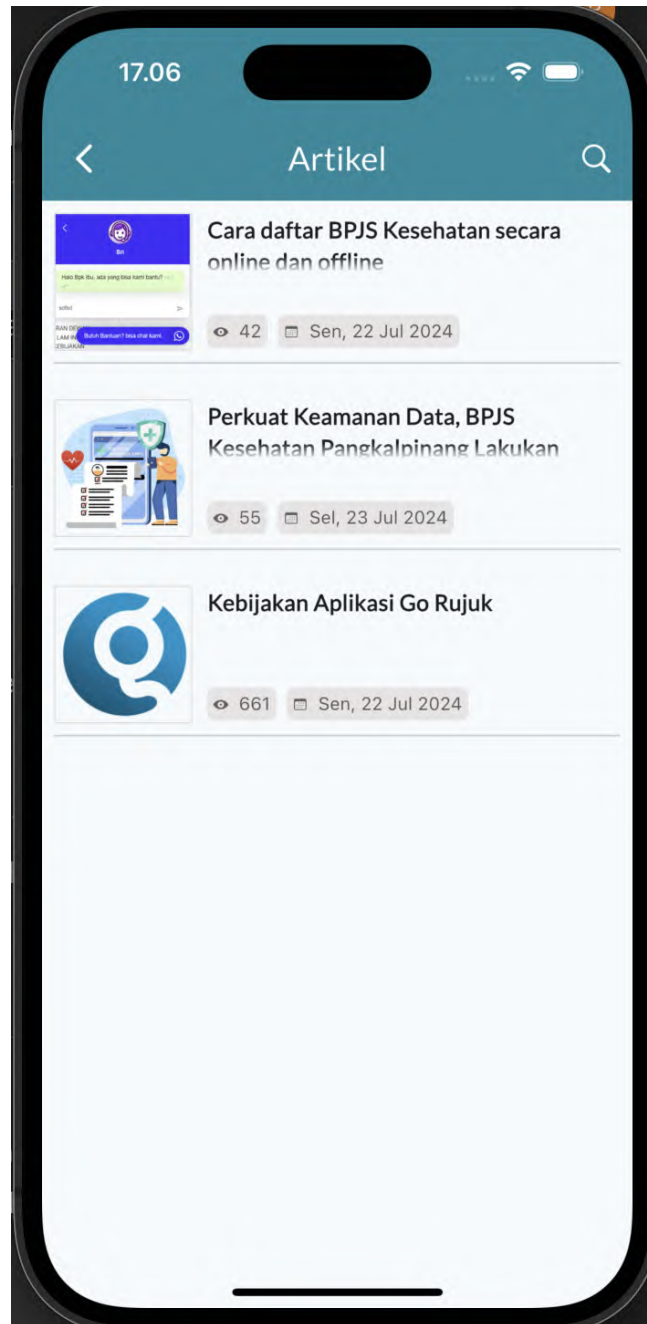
17.06

Artikel

Sri

Halo Bpk Ibu, ada yang bisa kami bantu?

Butuh Bantuan? bisa chat kami.

Cara daftar BPJS Kesehatan secara online dan offline

42 Sen, 22 Jul 2024

Perkuat Keamanan Data, BPJS Kesehatan Pangkalpinang Lakukan

55 Sel, 23 Jul 2024

Kebijakan Aplikasi Go Rujuk

661 Sen, 22 Jul 2024